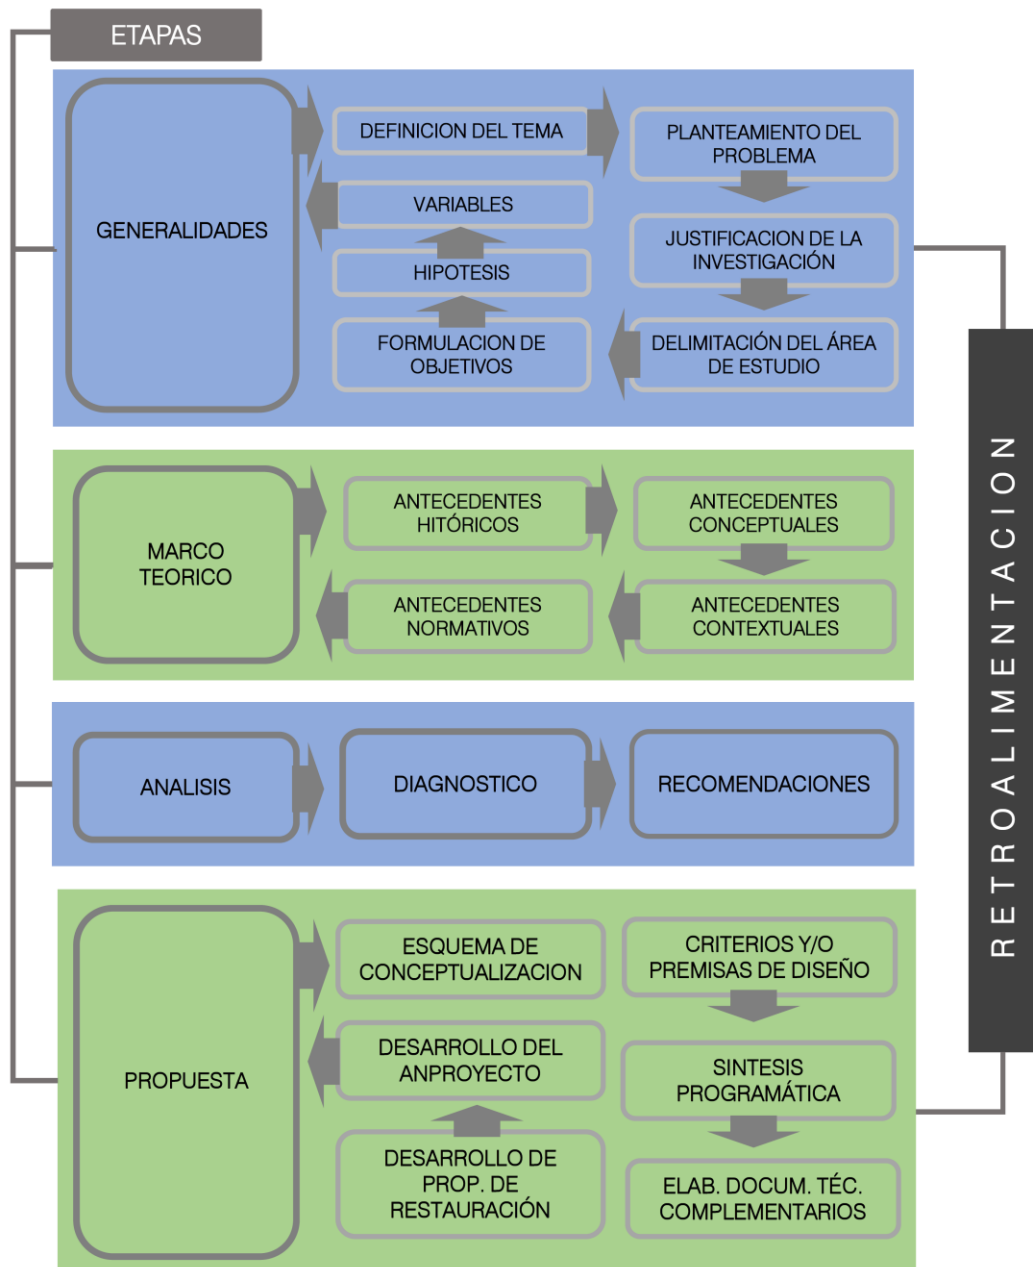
ETAPAS

GENERALIDADES

DEFINICION DEL TEMA

PLANTEAMIENTO DEL PROBLEMA

JUSTIFICACION DE LA INVESTIGACIÓN

DELIMITACIÓN DEL ÁREA DE ESTUDIO

FORMULACION DE OBJETIVOS

HIPOTESIS

VARIABLES

MARCO TEORICO

ANTECEDENTES HITÓRICOS

ANTECEDENTES CONCEPTUALES

ANTECEDENTES CONTEXTUALES

ANTECEDENTES NORMATIVOS

ANALISIS

DIAGNOSTICO

RECOMENDACIONES

PROPUESTA

ESQUEMA DE CONCEPTUALIZACION

CRITERIOS Y/O PREMISAS DE DISEÑO

SINTESIS PROGRAMÁTICA

ELAB. DOCUM. TÉC. COMPLEMENTARIOS

DESARROLLO DE PROP. DE RESTAURACIÓN

DESARROLLO DEL ANPROYECTO

RETROALIMENTACION